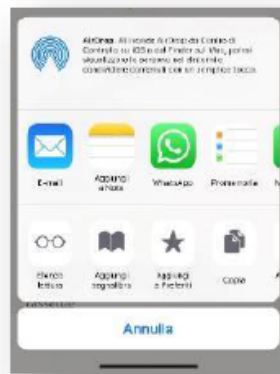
AirDrop. Attivate AirDrop da Centro di Controllo su iOS o dal Finder sul Mac, potrai visualizzare le persone nei dintorni condividere contenuti con un semplice tocco.

E-mail

Aggiungi a Note

WhatsApp

Promemoria

Elenco lettura

Aggiungi segnalibro

Aggiungi a Preferiti

Copia

Annulla